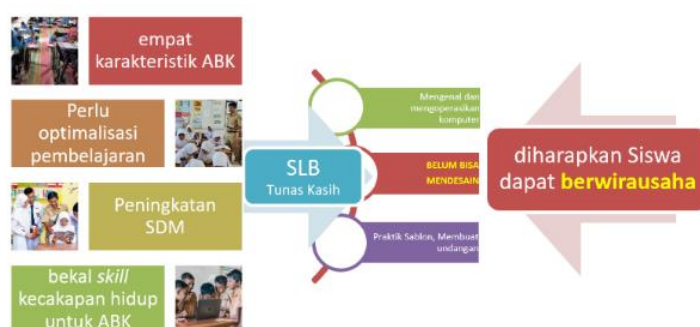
empat karakteristik ABK

Perlu optimalisasi pembelajaran

Peningkatan SDM

bekal *skill* kecakapan hidup untuk ABK

SLB
Tunas Kasih

Mengenal dan mengoperasikan komputer

BELUM BISA MENDESAIN

Praktik Sablon, Membuat undangan

diharapkan Siswa dapat **berwirausaha**